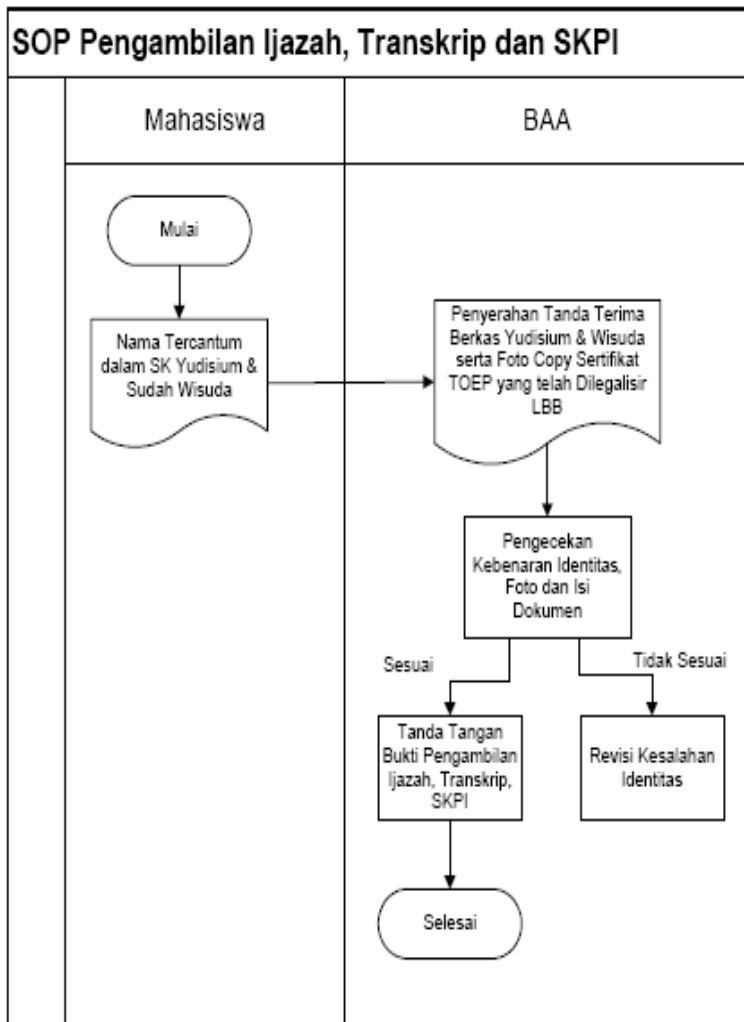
SOP Pengambilan Ijazah, Transkrip dan SKPI

Mahasiswa

BAA

Mulai

Nama Tercantum dalam SK Yudisium & Sudah Wisuda

Penyerahan Tanda Terima Berkas Yudisium & Wisuda serta Foto Copy Sertifikat TOEP yang telah Dilegalisir LBB

Pengecekan Kebenaran Identitas, Foto dan Isi Dokumen

Sesuai

Tidak Sesuai

Tanda Tangan Bukti Pengambilan Ijazah, Transkrip, SKPI

Revisi Kesalahan Identitas

Selesai